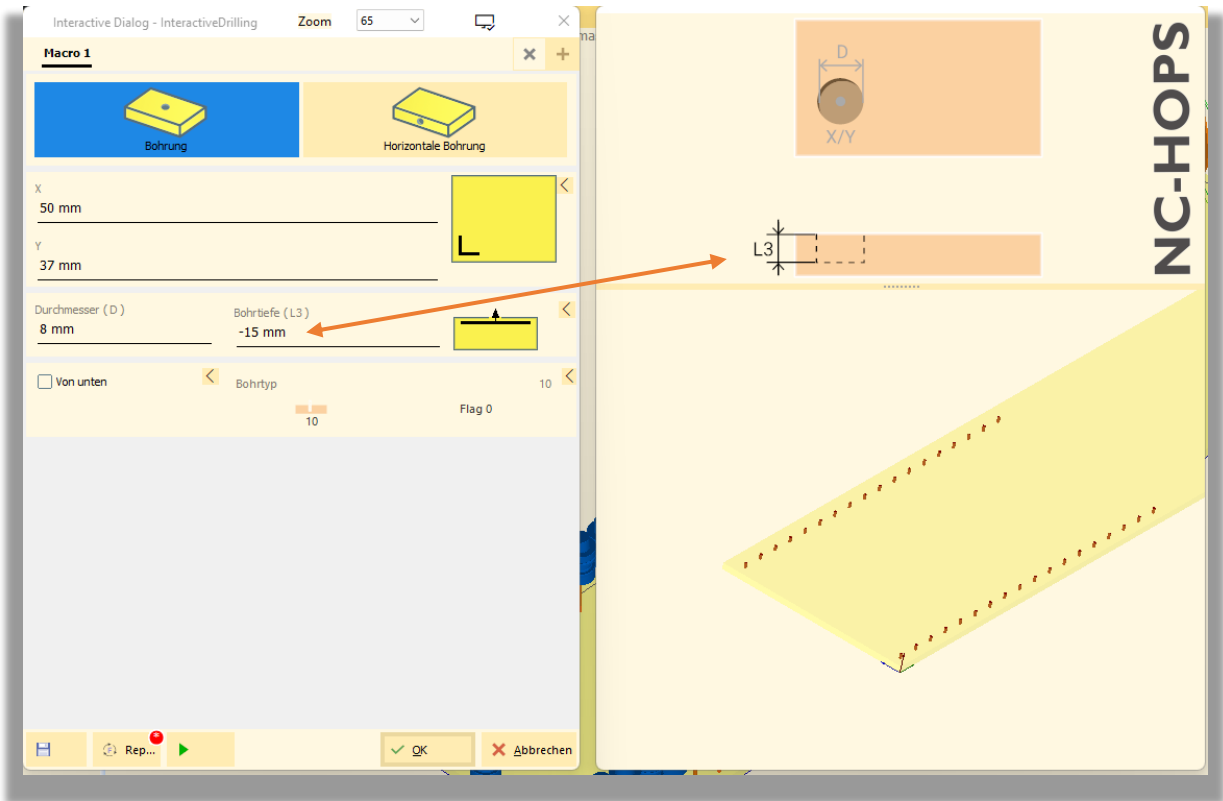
Interactive Dialog - InteractiveDrilling
Zoom
65

Macro 1

Bohrung
Horizontale Bohrung

X
50 mm
Y
37 mm

Durchmesser ( D )
8 mm
Bohrtiefe ( L3 )
-15 mm

Von unten
Bohrtyp
10
10
Flag 0

Rep...
OK
Abbrechen

D
X/Y
L3

NC-HOPS